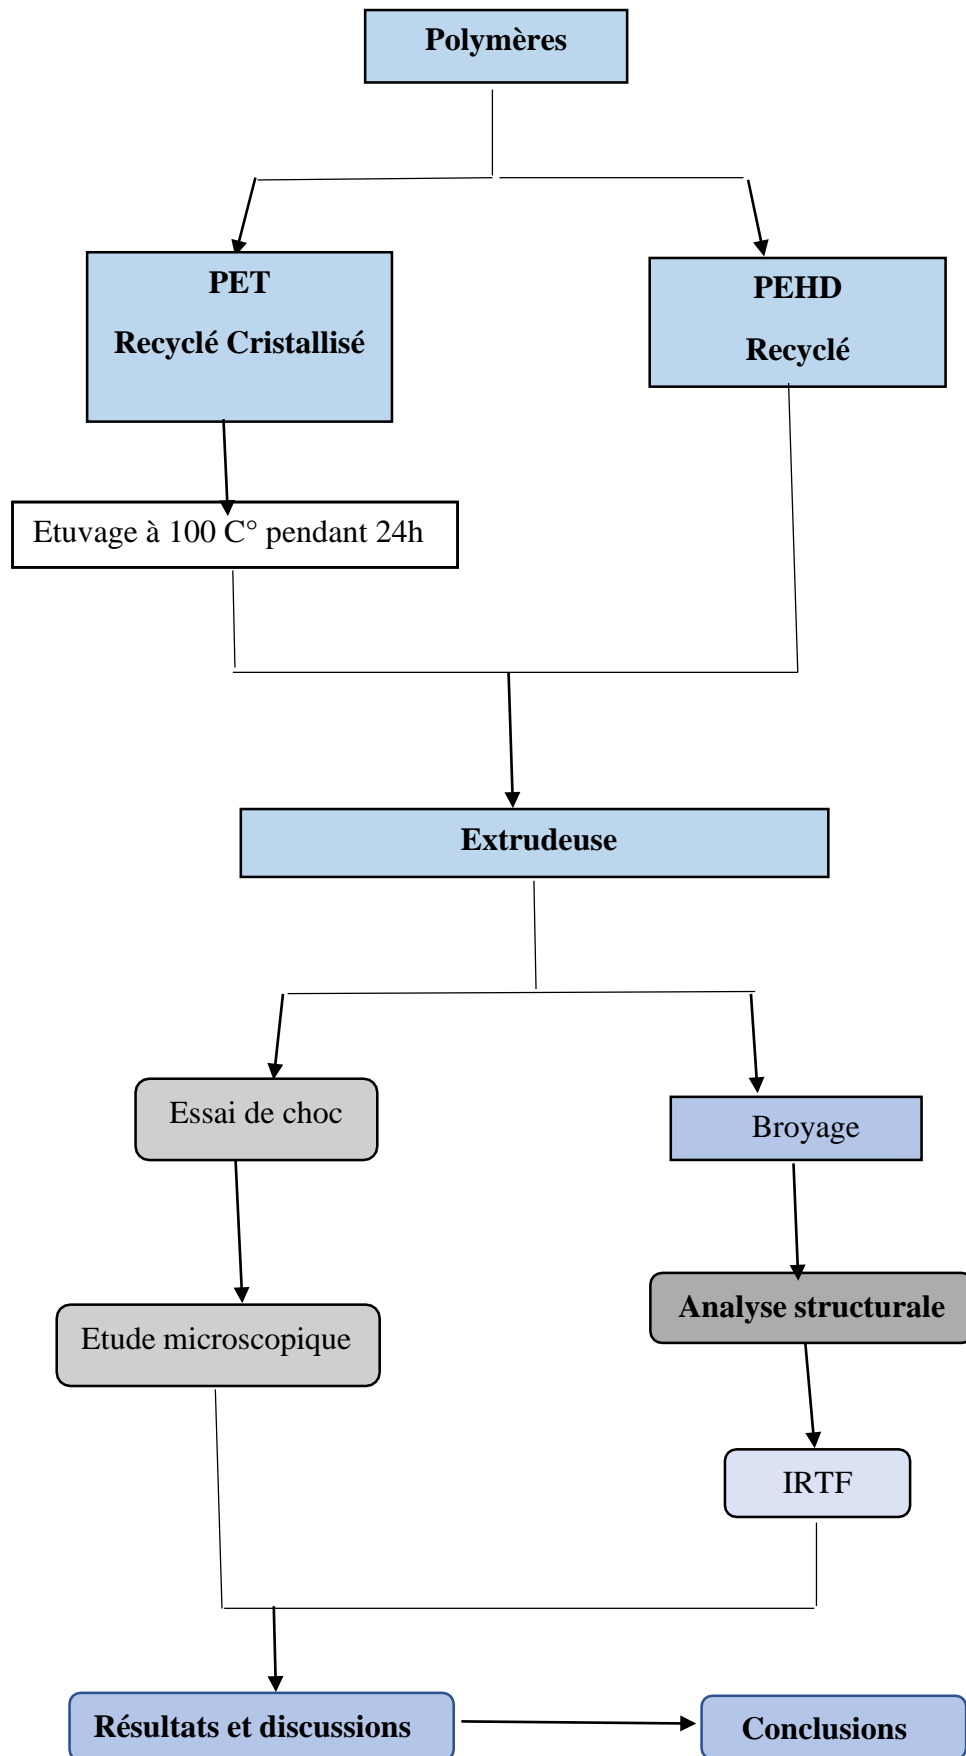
Polymères

PET
Recyclé Cristallisé

PEHD
Recyclé

Etuvage à 100 C° pendant 24h

Extrudeuse

Essai de choc

Broyage

Etude microscopique

Analyse structurale

IRTF

Résultats et discussions

Conclusions